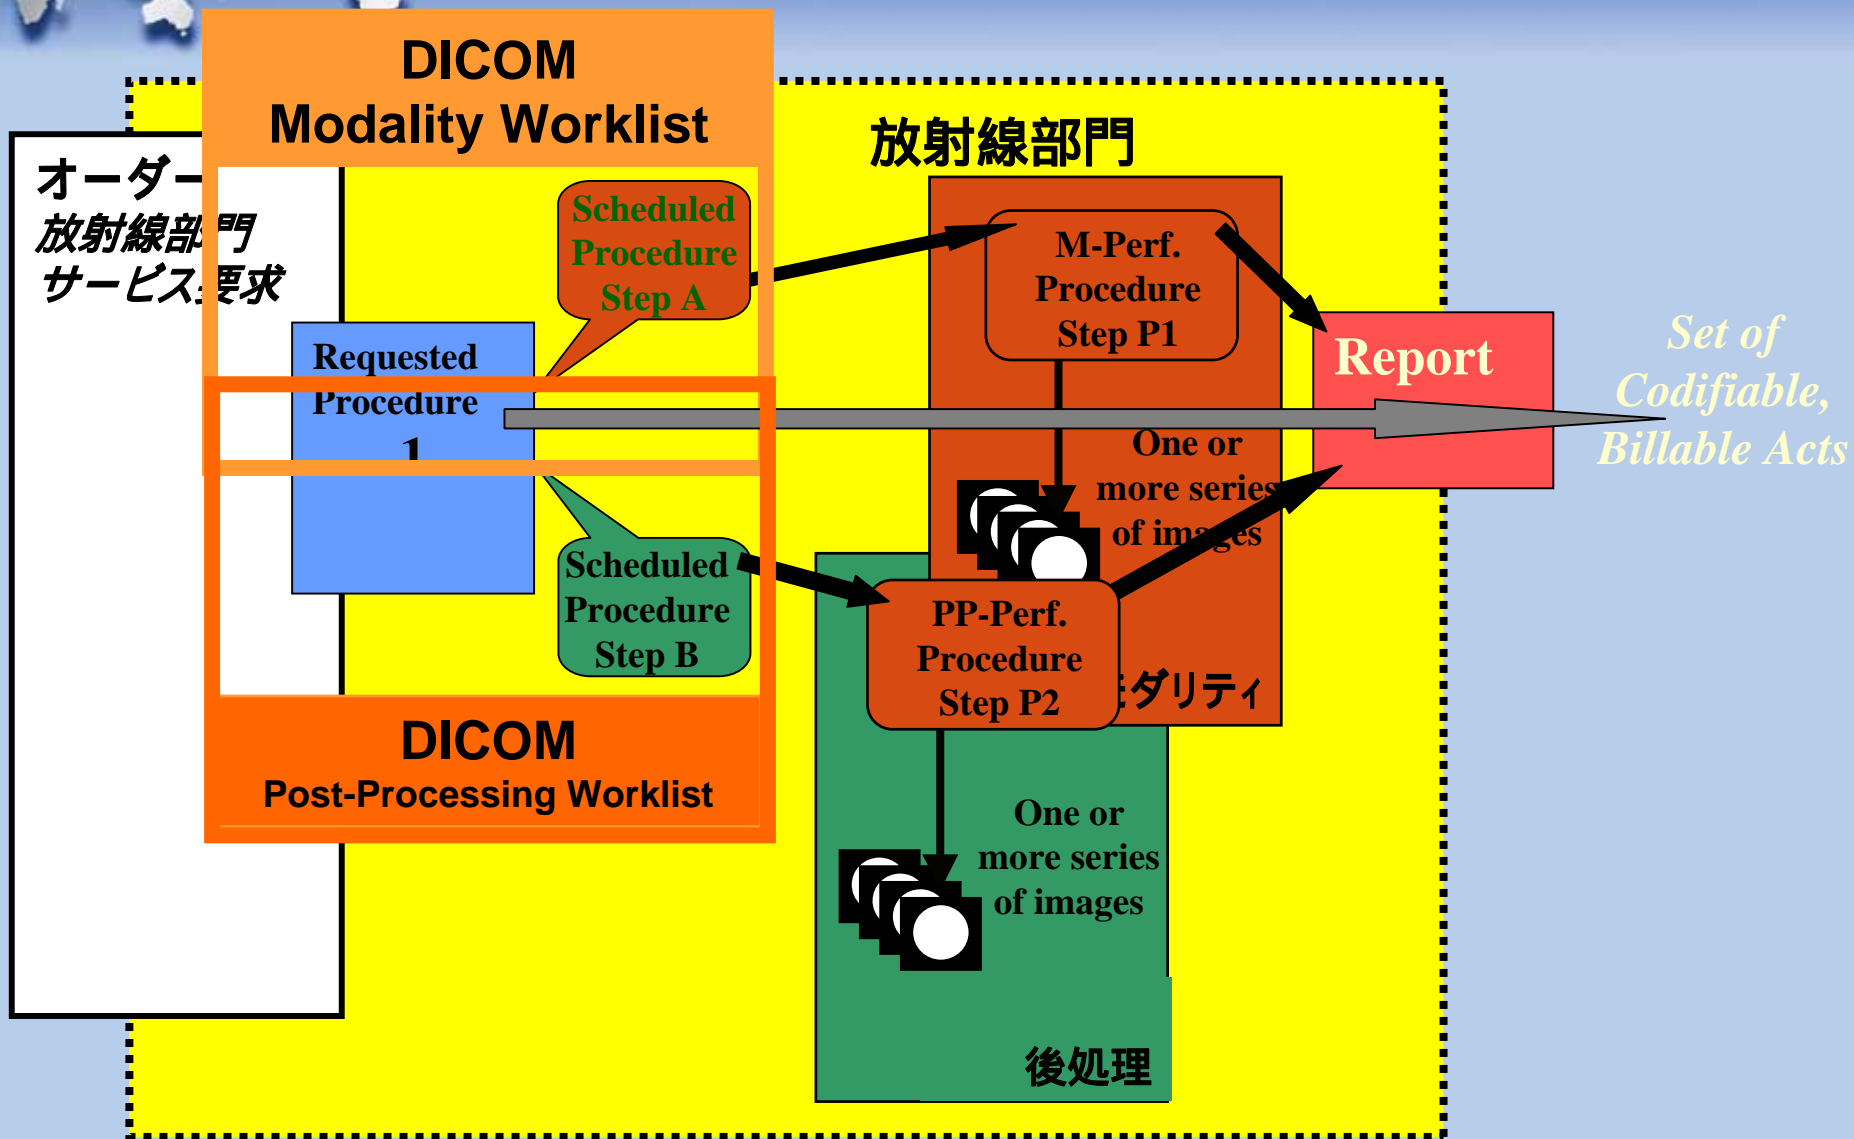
DICOM
Modality Worklist

オーダー
放射線部門
サービス要求

放射線部門

Scheduled Procedure Step A

M-Perf. Procedure Step P1

Report

Set of Codifiable, Billable Acts

Requested Procedure 1

One or more series of images

Scheduled Procedure Step B

PP-Perf. Procedure Step P2

モダリティ

DICOM
Post-Processing Worklist

One or more series of images

後処理